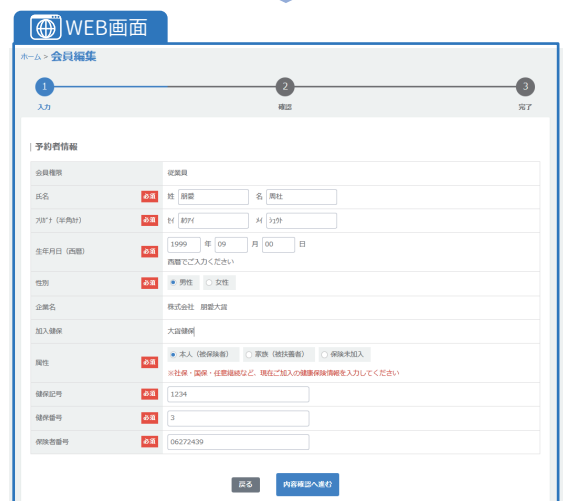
WEB画面

ホーム > 会員編集

1 入力
2 確認
3 完了

予約者情報

| 会員種別 | | 従業員 |
|---|---|---|
| 氏名 | 必須 | 姓 朋愛 名 周杜 |
| ﾌﾘｶﾞﾅ (半角ｶﾅ) | 必須 | ｾｲ ﾎｳｱｲ ﾒｲ ｼｭｳﾄ |
| 生年月日（西暦） | 必須 | 1999 年 09 月 00 日 西暦でご入力ください |
| 性別 | 必須 | 男性 女性 |
| 企業名 | | 株式会社 朋愛大曽 |
| 加入健保 | | 大曽健保 |
| 属性 | 必須 | 本人（被保険者） 家族（被扶養者） 保険未加入 ※社保・国保・任意継続など、現在ご加入の健康保険情報を入力してください |
| 健保記号 | 必須 | 1234 |
| 健保番号 | 必須 | 3 |
| 保険者番号 | 必須 | 06272439 |

戻る 内容確認へ進む